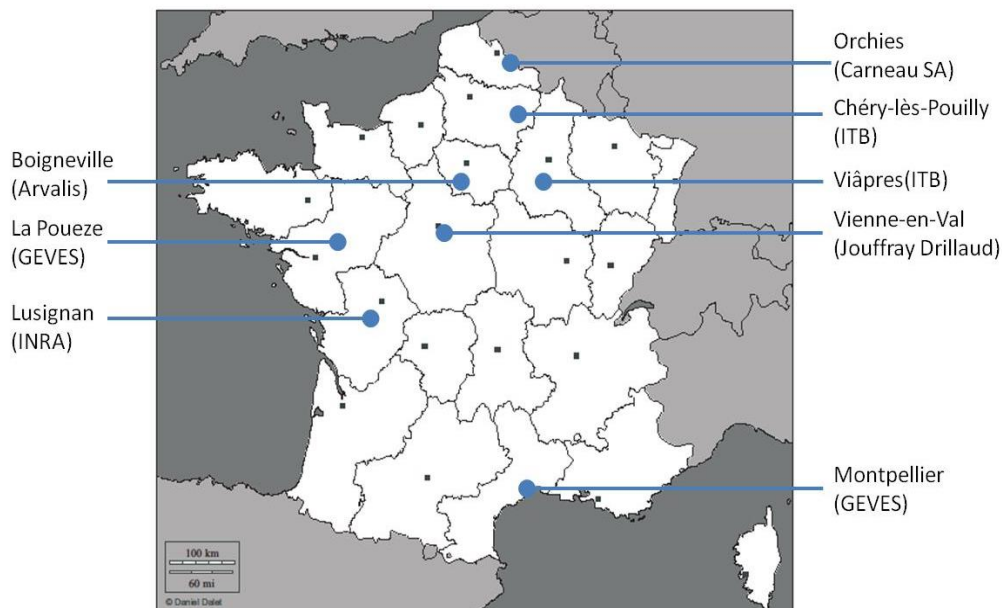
Orchies
(Carneau SA)

Chéry-lès-Pouilly
(ITB)

Boigneville
(Arvalis)

Viâpres(ITB)

La Poueze
(GEVES)

Vienne-en-Val
(Jouffray Drillaud)

Lusignan
(INRA)

Montpellier
(GEVES)

100 km
60 mi
© Daniel Dalet